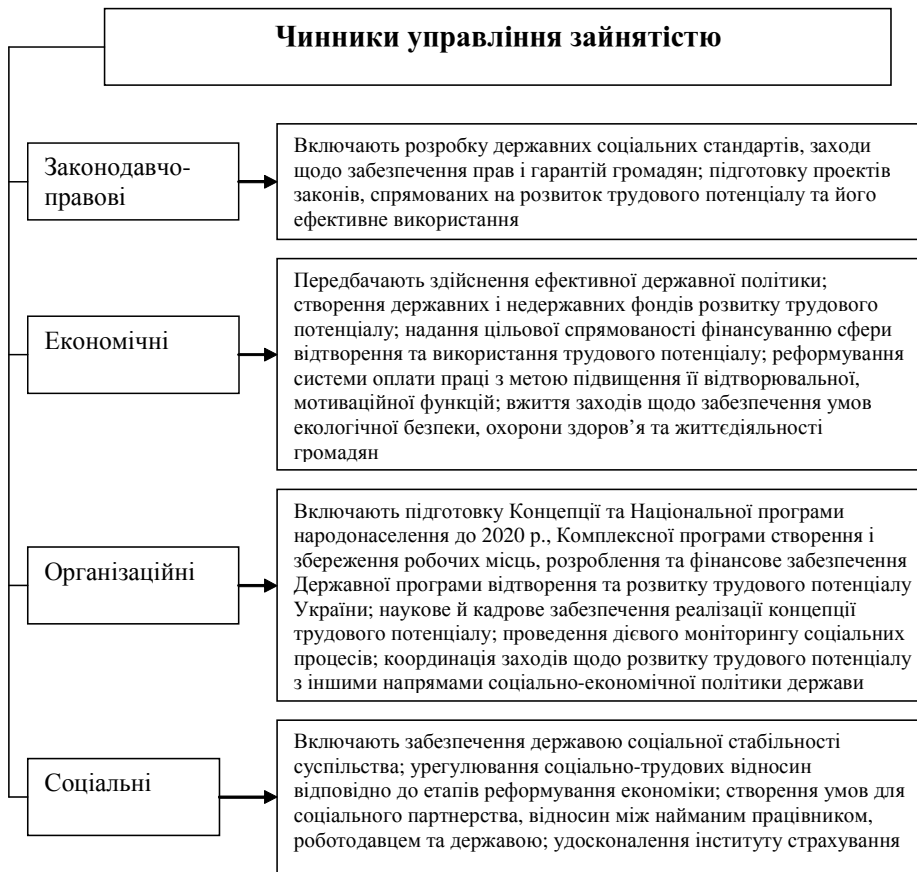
Чинники управління зайнятістю

Законодавчо-правові

Включають розробку державних соціальних стандартів, заходи щодо забезпечення прав і гарантій громадян; підготовку проектів законів, спрямованих на розвиток трудового потенціалу та його ефективне використання

Економічні

Передбачають здійснення ефективної державної політики; створення державних і недержавних фондів розвитку трудового потенціалу; надання цільової спрямованості фінансуванню сфери відтворення та використання трудового потенціалу; реформування системи оплати праці з метою підвищення її відтворювальної, мотиваційної функцій; вжиття заходів щодо забезпечення умов екологічної безпеки, охорони здоров'я та життєдіяльності громадян

Організаційні

Включають підготовку Концепції та Національної програми народонаселення до 2020 р., Комплексної програми створення і збереження робочих місць, розроблення та фінансове забезпечення Державної програми відтворення та розвитку трудового потенціалу України; наукове й кадрове забезпечення реалізації концепції трудового потенціалу; проведення дієвого моніторингу соціальних процесів; координація заходів щодо розвитку трудового потенціалу з іншими напрямами соціально-економічної політики держави

Соціальні

Включають забезпечення державою соціальної стабільності суспільства; урегулювання соціально-трудових відносин відповідно до етапів реформування економіки; створення умов для соціального партнерства, відносин між найманим працівником, роботодавцем та державою; удосконалення інституту страхування